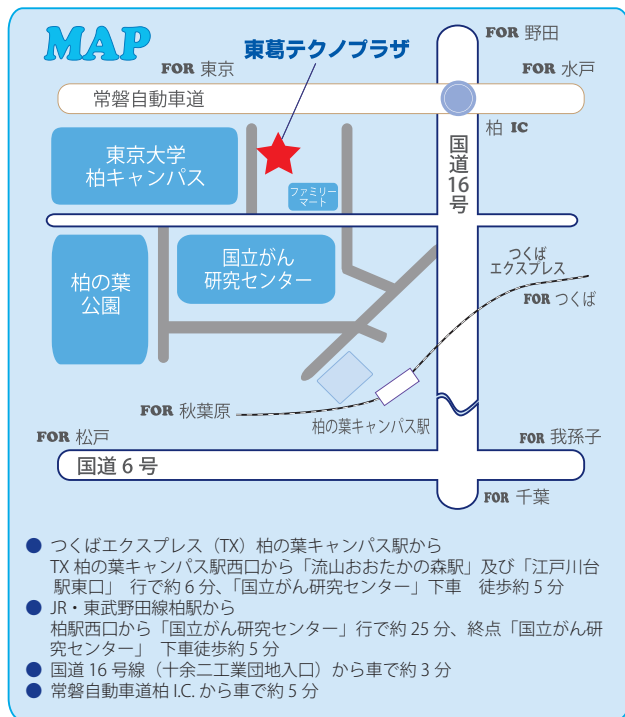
MAP

東葛テクノプラザ

FOR 東京

FOR 野田

FOR 水戸

常磐自動車道

柏 IC

東京大学
柏キャンパス

ファミリーマート

国道16号

柏の葉公園

国立がん研究センター

つくばエクスプレス

FOR つくば

FOR 秋葉原

柏の葉キャンパス駅

FOR 松戸

FOR 我孫子

国道６号

FOR 千葉

● つくばエクスプレス（TX）柏の葉キャンパス駅から TX 柏の葉キャンパス駅西口から「流山おおたかの森駅」及び「江戸川台駅東口」 行で約６分、「国立がん研究センター」下車　徒歩約５分
● JR・東武野田線柏駅から 柏駅西口から「国立がん研究センター」行で約 25 分、終点「国立がん研究センター」　下車徒歩約５分
● 国道 16 号線（十余二工業団地入口）から車で約３分
● 常磐自動車道柏 I.C. から車で約５分